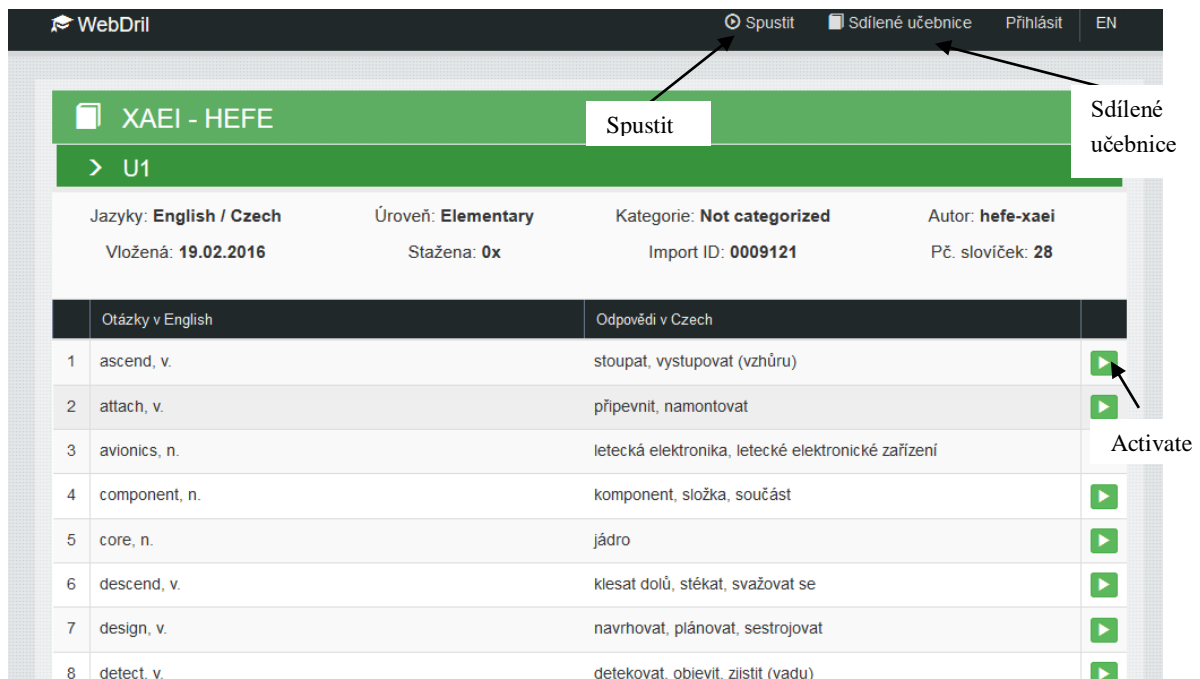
WebDril

Spustit Sdílené učebnice Přihlásit EN

XAEI - HEFE

Spustit

Sdílené učebnice

U1

Jazyky: **English / Czech** Úroveň: **Elementary** Kategorie: **Not categorized** Autor: **hefe-xaei**

Vložená: **19.02.2016** Stažena: **0x** Import ID: **0009121** Pč. slovíček: **28**

| | Otázky v English | Odpovědi v Czech | |
|---|---|---|---|
| 1 | ascend, v. | stoupat, vystupovat (vzhůru) | |
| 2 | attach, v. | připevnit, namontovat | |
| 3 | avionics, n. | letecká elektronika, letecké elektronické zařízení | |
| 4 | component, n. | komponent, složka, součást | |
| 5 | core, n. | jádro | |
| 6 | descend, v. | klesat dolů, stékat, svažovat se | |
| 7 | design, v. | navrhovat, plánovat, sestrojovat | |
| 8 | detect, v. | detekovat, objevit, zjistit (vadu) | |

Activate